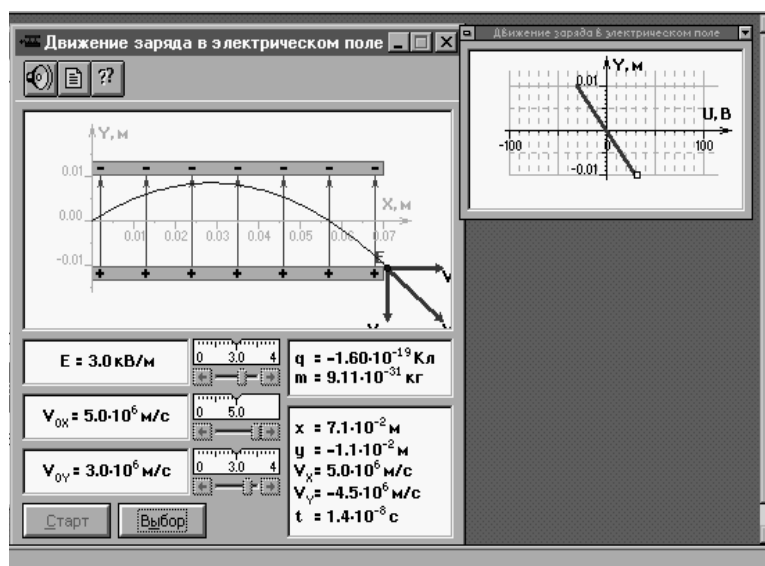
Движение заряда в электрическом поле

?

Y, м

0.01

0.00

-0.01

X, м

0.01 0.02 0.03 0.04 0.05 0.06 0.07

E

V

V

E = 3.0 кВ/м

0 3.0 4

q = $-1.60\cdot10^{-19}$ Кл
m = $9.11\cdot10^{-31}$ кг

$V_{0X}$ = $5.0\cdot10^{6}$ м/с

0 5.0

x = $7.1\cdot10^{-2}$ м
y = $-1.1\cdot10^{-2}$ м
$V_X$ = $5.0\cdot10^{6}$ м/с
$V_Y$ = $-4.5\cdot10^{6}$ м/с
t = $1.4\cdot10^{-8}$ с

$V_{0Y}$ = $3.0\cdot10^{6}$ м/с

0 3.0 4

Старт

Выбор

Движение заряда в электрическом поле

Y, м

0.01

U, В

-100

100

-0.01